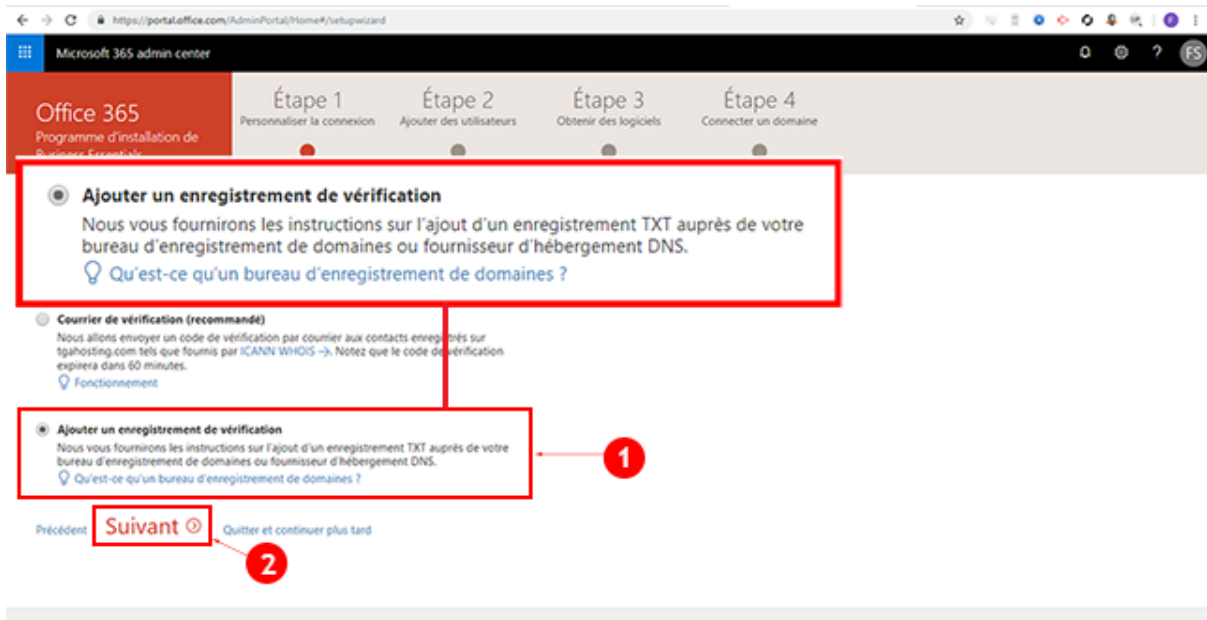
https://portal.office.com/AdminPortal/Home#/setupwizard

Microsoft 365 admin center

FS

Office 365
Programme d'installation de Business Essentials

Étape 1
Personnaliser la connexion

Étape 2
Ajouter des utilisateurs

Étape 3
Obtenir des logiciels

Étape 4
Connecter un domaine

Ajouter un enregistrement de vérification
Nous vous fournirons les instructions sur l'ajout d'un enregistrement TXT auprès de votre bureau d'enregistrement de domaines ou fournisseur d'hébergement DNS.
Qu'est-ce qu'un bureau d'enregistrement de domaines ?

Courrier de vérification (recommandé)
Nous allons envoyer un code de vérification par courrier aux contacts enregistrés sur tgahosting.com tels que fournis par ICANN WHOIS →. Notez que le code de vérification expirera dans 60 minutes.
Fonctionnement

Ajouter un enregistrement de vérification
Nous vous fournirons les instructions sur l'ajout d'un enregistrement TXT auprès de votre bureau d'enregistrement de domaines ou fournisseur d'hébergement DNS.
Qu'est-ce qu'un bureau d'enregistrement de domaines ?

1

Précédent Suivant Quitter et continuer plus tard

2